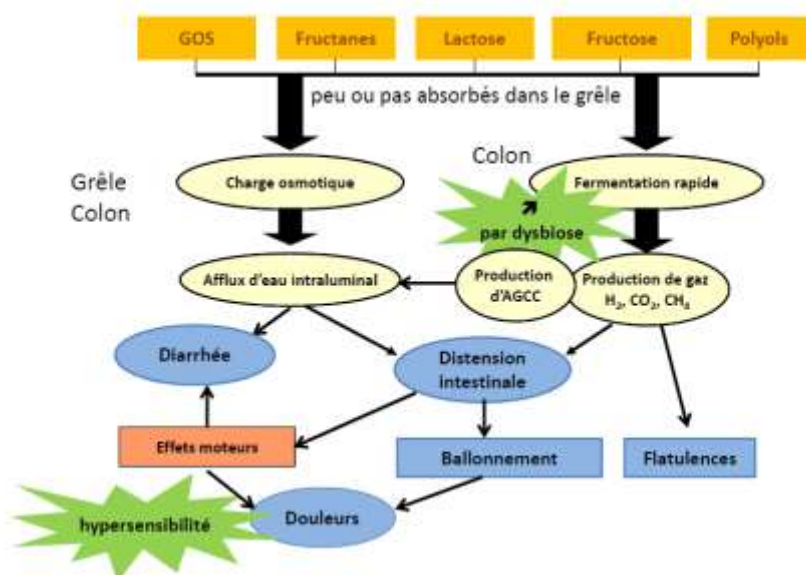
GOS

Fructanes

Lactose

Fructose

Polyols

peu ou pas absorbés dans le grêle

Colon

Grêle

Colon

Charge osmotique

Fermentation rapide

par dysbiose

Afflux d'eau intraluminal

Production d'AGCC

Production de gaz $H_2$, $CO_2$, $CH_4$

Diarrhée

Distension intestinale

Effets moteurs

Ballonnement

Flatulences

hypersensibilité

Douleurs